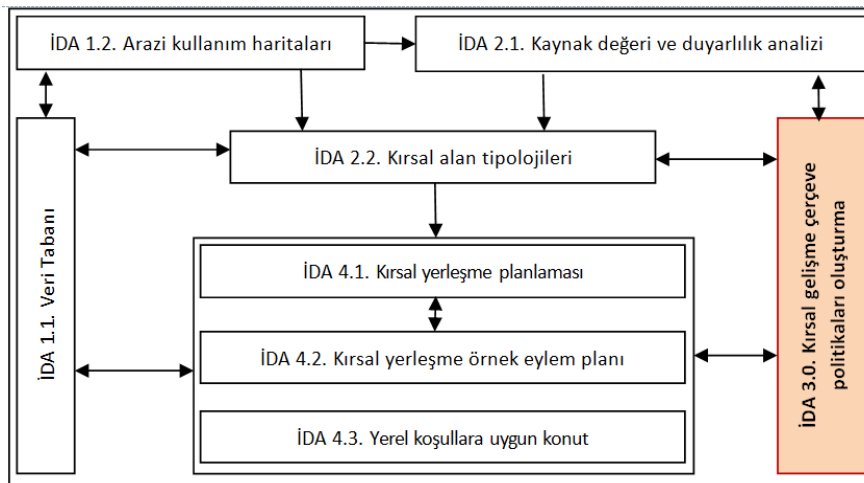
İDA 1.2. Arazi kullanım haritaları

İDA 2.1. Kaynak değeri ve duyarlılık analizi

İDA 2.2. Kırsal alan tipolojileri

İDA 1.1. Veri Tabanı

İDA 4.1. Kırsal yerleşme planlaması

İDA 4.2. Kırsal yerleşme örnek eylem planı

İDA 4.3. Yerel koşullara uygun konut

İDA 3.0. Kırsal gelişme çerçeve politikaları oluşturma